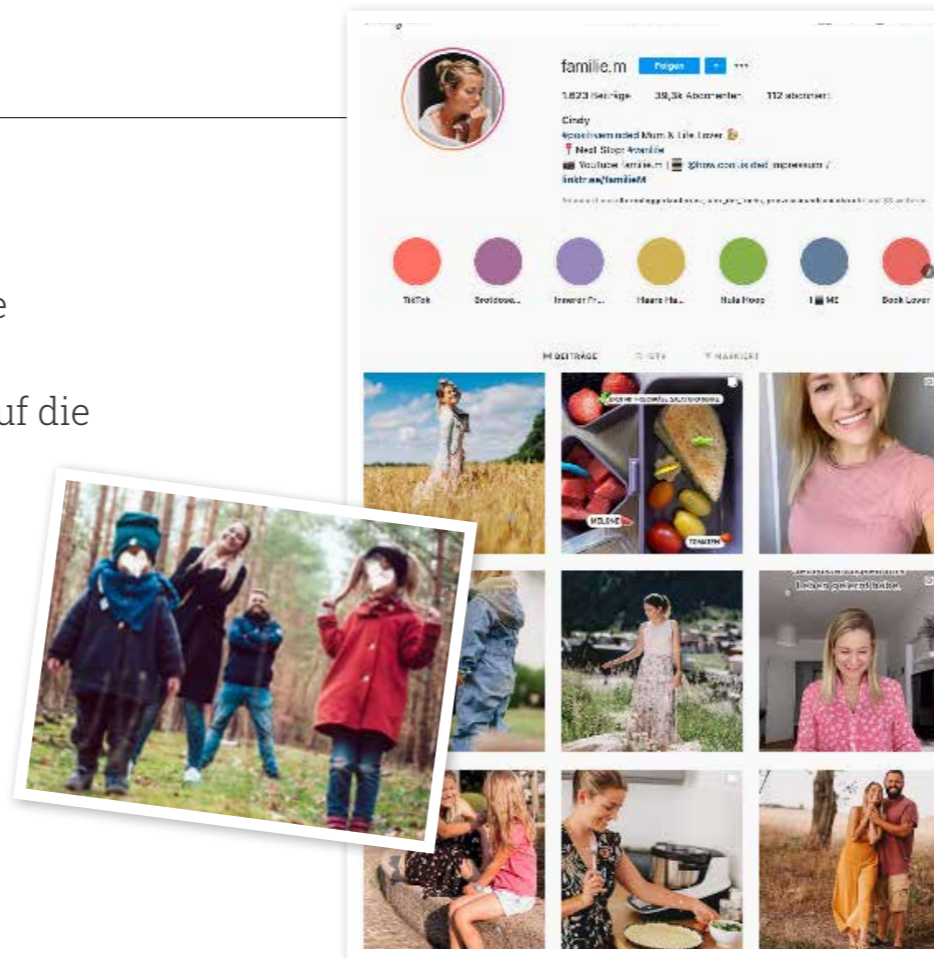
e

uf die

familie.m Folgen

1.623 Beiträge 39,3k Abonnenten 112 abonniert

Cindy
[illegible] Mum & Life Lover
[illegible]
Youtube familie.m | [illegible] impressum /
linktr.ee/familieM

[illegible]

TikTok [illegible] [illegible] Haare Ha... Hula Hoop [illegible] Book Lover

BEITRÄGE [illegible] MARKIERT

MELONE TOMATEN

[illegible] Leben geändert habe.